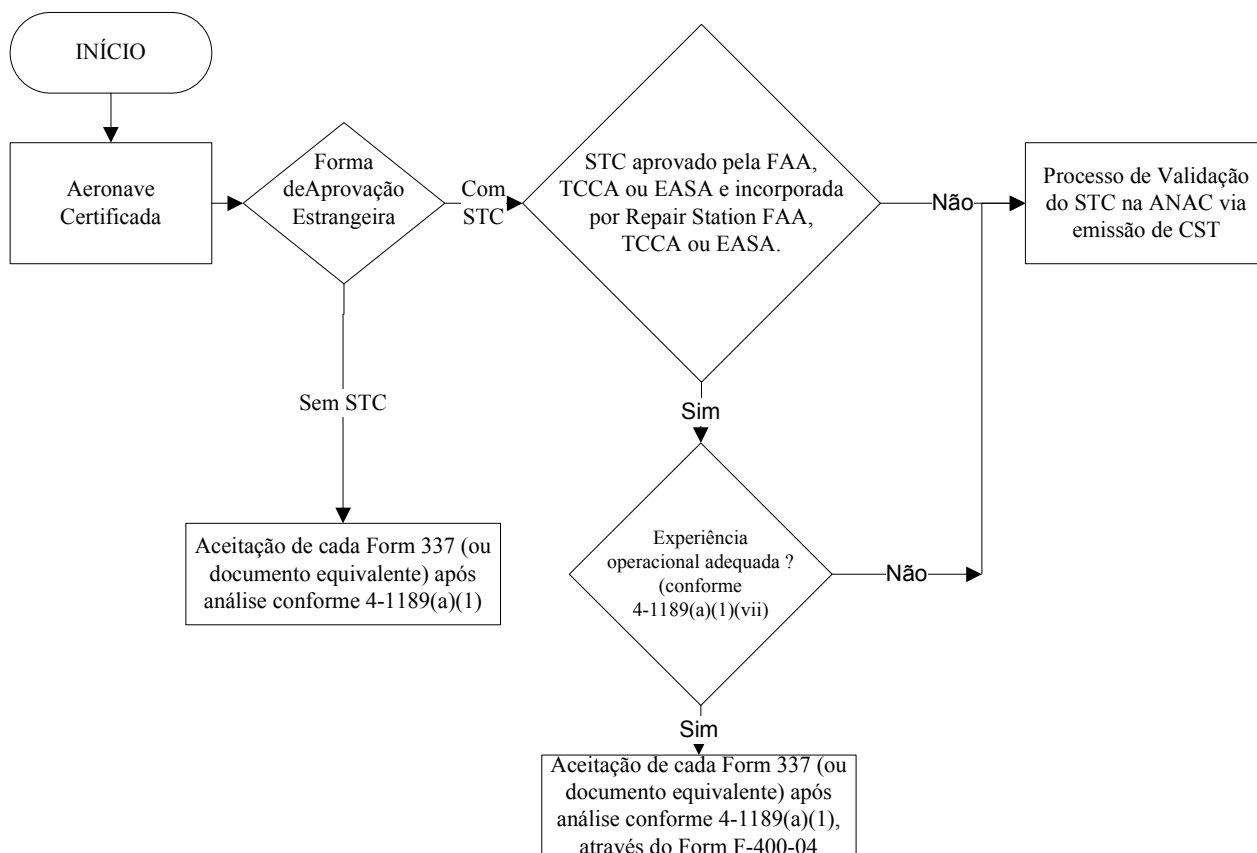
INÍCIO

Aeronave Certificada

Forma deAprovação Estrangeira

Com STC

STC aprovado pela FAA, TCCA ou EASA e incorporada por Repair Station FAA, TCCA ou EASA.

Não

Processo de Validação do STC na ANAC via emissão de CST

Sem STC

Sim

Aceitação de cada Form 337 (ou documento equivalente) após análise conforme 4-1189(a)(1)

Experiência operacional adequada ? (conforme 4-1189(a)(1)(vii)

Não

Sim

Aceitação de cada Form 337 (ou documento equivalente) após análise conforme 4-1189(a)(1), através do Form F-400-04